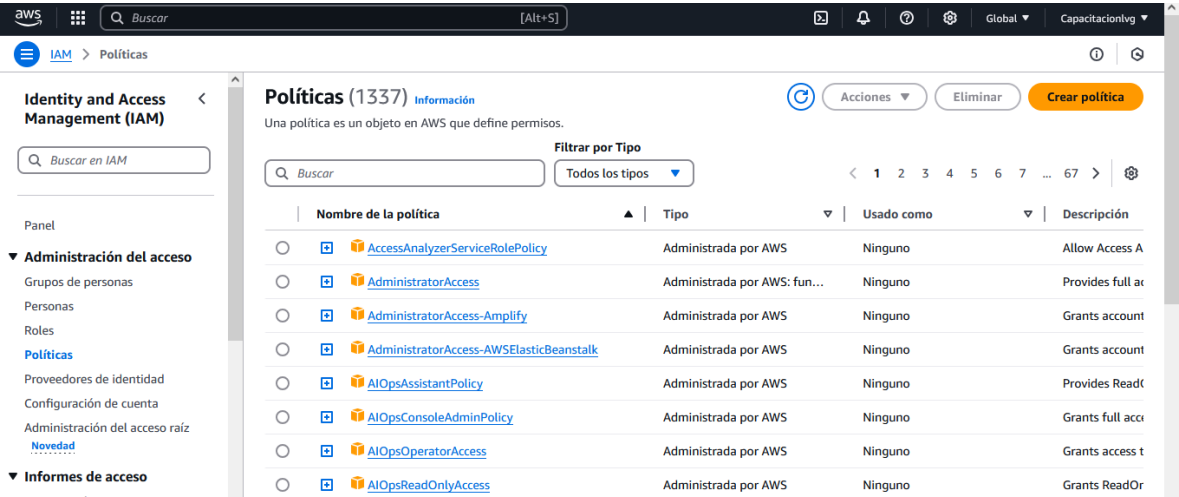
aws

Buscar [Alt+S]

Global ▼ Capacitacionlvg ▼

IAM > Políticas

Identity and Access Management (IAM)

Buscar en IAM

Panel

▼ Administración del acceso

Grupos de personas

Personas

Roles

Políticas

Proveedores de identidad

Configuración de cuenta

Administración del acceso raíz

Novedad

▼ Informes de acceso

Políticas (1337) Información

Una política es un objeto en AWS que define permisos.

Acciones ▼ Eliminar Crear política

Filtrar por Tipo

Buscar

Todos los tipos ▼

< 1 2 3 4 5 6 7 ... 67 >

| | Nombre de la política | Tipo | Usado como | Descripción |
|---|---|---|---|---|
| ○ | AccessAnalyzerServiceRolePolicy | Administrada por AWS | Ninguno | Allow Access A |
| ○ | AdministratorAccess | Administrada por AWS: fun... | Ninguno | Provides full ac |
| ○ | AdministratorAccess-Amplify | Administrada por AWS | Ninguno | Grants account |
| ○ | AdministratorAccess-AWSElasticBeanstalk | Administrada por AWS | Ninguno | Grants account |
| ○ | AIOpsAssistantPolicy | Administrada por AWS | Ninguno | Provides ReadC |
| ○ | AIOpsConsoleAdminPolicy | Administrada por AWS | Ninguno | Grants full acc |
| ○ | AIOpsOperatorAccess | Administrada por AWS | Ninguno | Grants access t |
| ○ | AIOpsReadOnlyAccess | Administrada por AWS | Ninguno | Grants ReadOr |